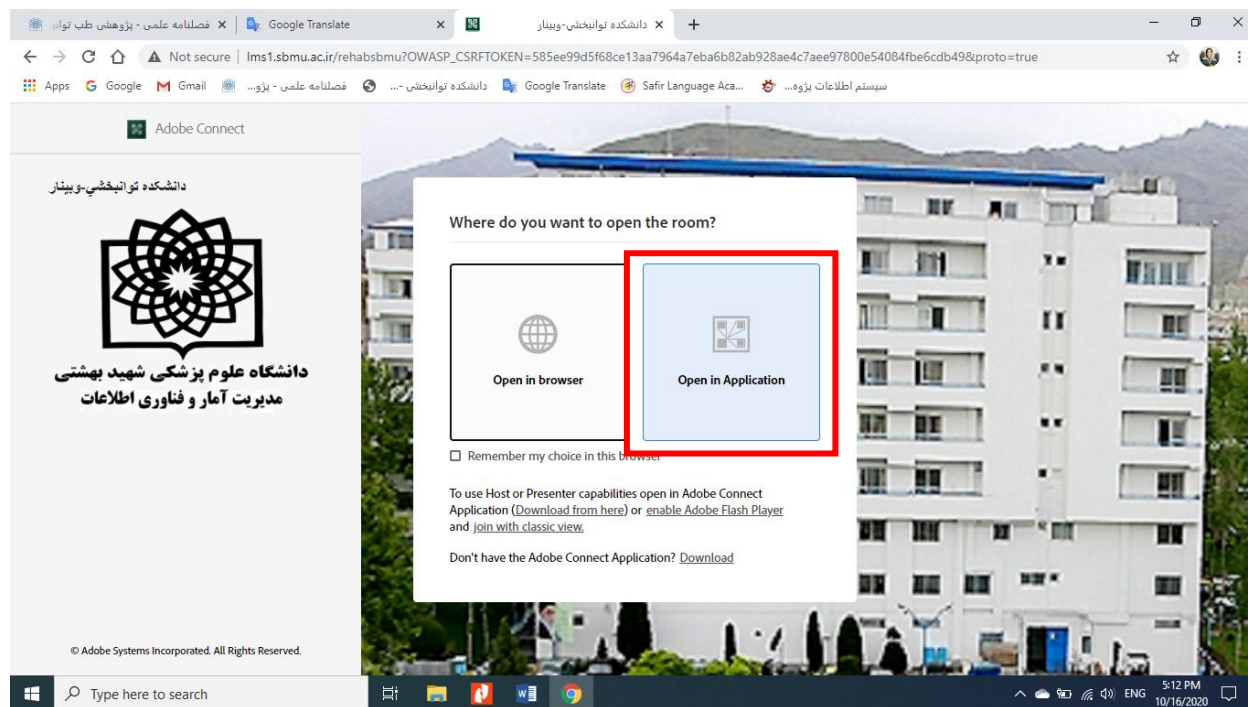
فصلنامه علمی - پژوهشی طب توان × | Google Translate × | دانشکده توانبخشی-وبینار × | +

Not secure | lms1.sbmu.ac.ir/rehabsbmu?OWASP_CSRFTOKEN=585ee99d5f68ce13aa7964a7eba6b82ab928ae4c7aee97800e54084fbe6cdb49&proto=true

Apps Google Gmail فصلنامه علمی - پژو... دانشکده توانبخشی -... Google Translate Safir Language Aca... سیستم اطلاعات پژوه...

Adobe Connect

دانشکده توانبخشي-وبينار

دانشگاه علوم پزشکی شهید بهشتی
مدیریت آمار و فناوری اطلاعات

© Adobe Systems Incorporated. All Rights Reserved.

Where do you want to open the room?

Open in browser

Open in Application

Remember my choice in this browser

To use Host or Presenter capabilities open in Adobe Connect Application (Download from here) or enable Adobe Flash Player and join with classic view.

Don't have the Adobe Connect Application? Download

Type here to search

ENG 5:12 PM 10/16/2020